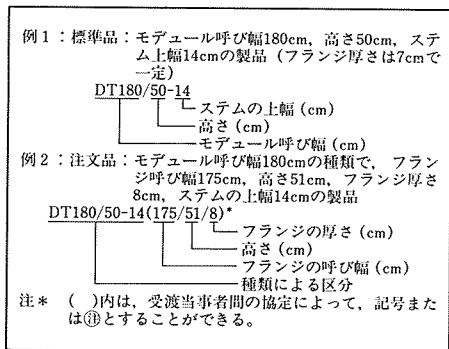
例1：標準品：モデュール呼び幅180cm，高さ50cm，ステム上幅14cmの製品（フランジ厚さは7cmで一定）

DT180/50-14

ステムの上幅（cm）
高さ（cm）
モデュール呼び幅（cm）

例2：注文品：モデュール呼び幅180cmの種類で，フランジ呼び幅175cm，高さ51cm，フランジ厚さ8cm，ステムの上幅14cmの製品

DT180/50-14(175/51/8)*

フランジの厚さ（cm）
高さ（cm）
フランジの呼び幅（cm）
種類による区分

注＊（　）内は，受渡当事者間の協定によって，記号または㊟とすることができる。